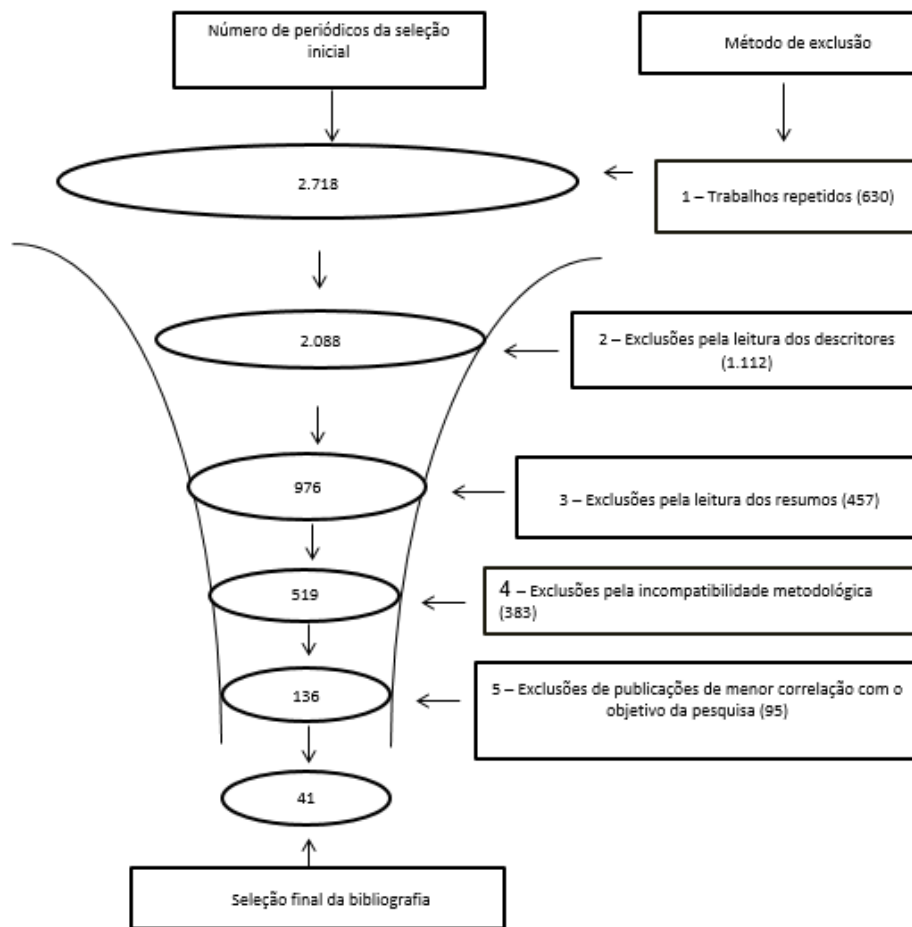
Número de periódicos da seleção inicial

Método de exclusão

2.718

1 – Trabalhos repetidos (630)

2.088

2 – Exclusões pela leitura dos descritores (1.112)

976

3 – Exclusões pela leitura dos resumos (457)

519

4 – Exclusões pela incompatibilidade metodológica (383)

136

5 – Exclusões de publicações de menor correlação com o objetivo da pesquisa (95)

41

Seleção final da bibliografia